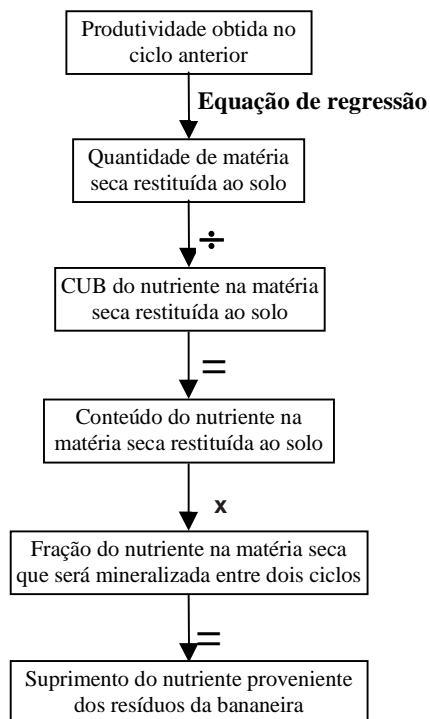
Produtividade obtida no ciclo anterior

Equação de regressão

Quantidade de matéria seca restituída ao solo

÷

CUB do nutriente na matéria seca restituída ao solo

=

Conteúdo do nutriente na matéria seca restituída ao solo

x

Fração do nutriente na matéria seca que será mineralizada entre dois ciclos

=

Suprimento do nutriente proveniente dos resíduos da bananeira